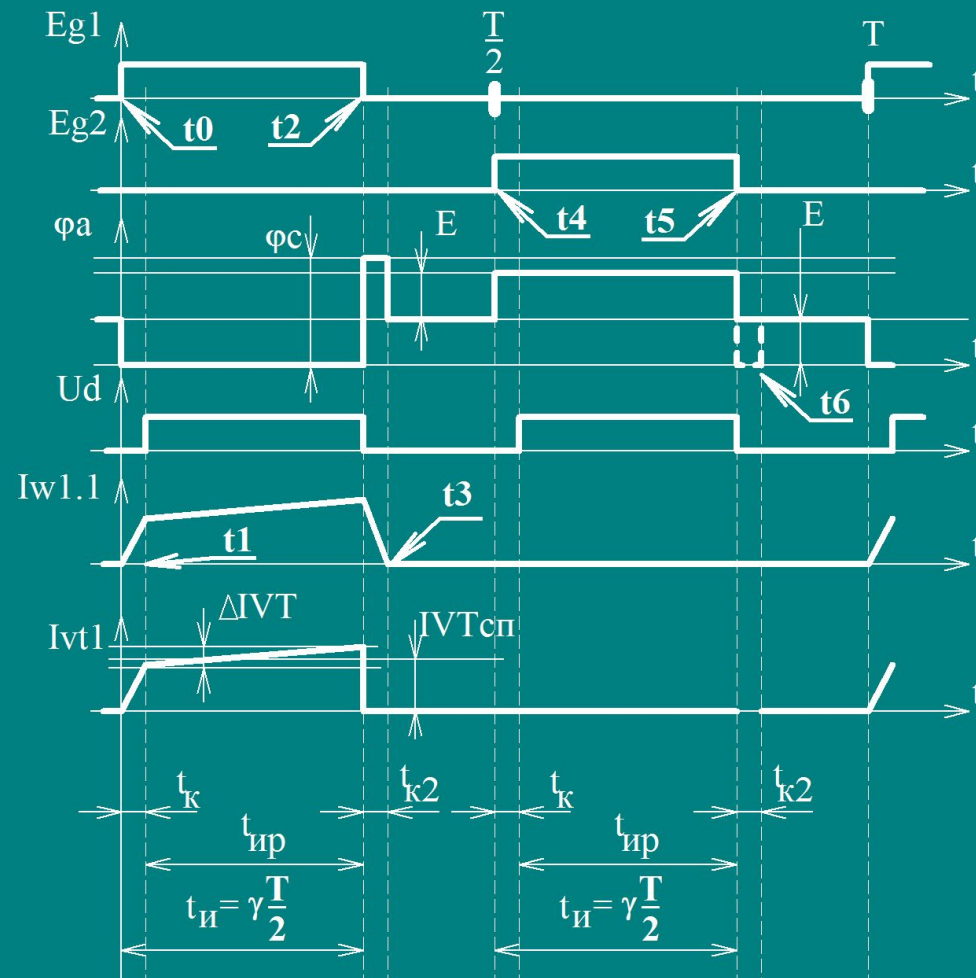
Eg1

$\frac{T}{2}$

T

t0

t2

Eg2

t4

t5

φa

φc

E

E

t6

Ud

Iw1.1

t3

t1

Ivt1

ΔIVT

IVTсп

$t_к$

$t_{к2}$

$t_к$

$t_{к2}$

$t_{ир}$

$t_{ир}$

$t_и = \gamma\frac{T}{2}$

$t_и = \gamma\frac{T}{2}$